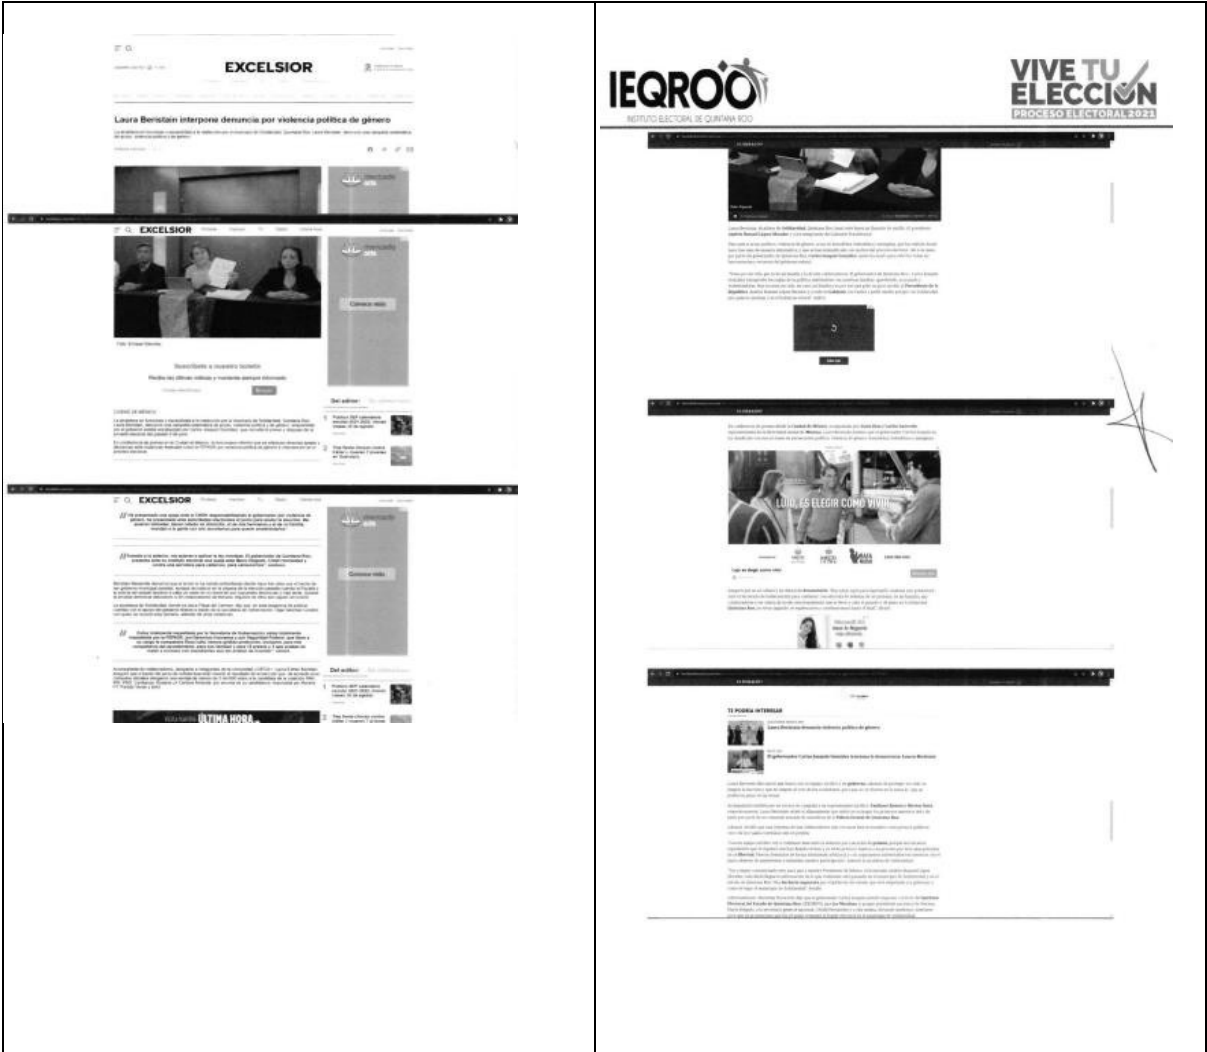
EXCELSIOR

Laura Beristain interpone denuncia por violencia política de género

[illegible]

EXCELSIOR

Conoce más

Foto: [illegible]

Suscríbete a nuestro boletín

Recibe las últimas noticias y mantente siempre informado

Enviar

Del editor

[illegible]

EXCELSIOR

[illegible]

Conoce más

Del editor

ÚLTIMA HORA

IEQROO
INSTITUTO ELECTORAL DE QUINTANA ROO

VIVE TU ELECCIÓN
PROCESO ELECTORAL 2021

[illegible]

LUIO, ES ELEGIR CÓMO VIVIR

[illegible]

TE PODRÍA INTERESAR

Laura Beristain denuncia violencia política de género

El gobernador Carlos Joaquín González traiciona la democracia: Laura Beristain

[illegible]